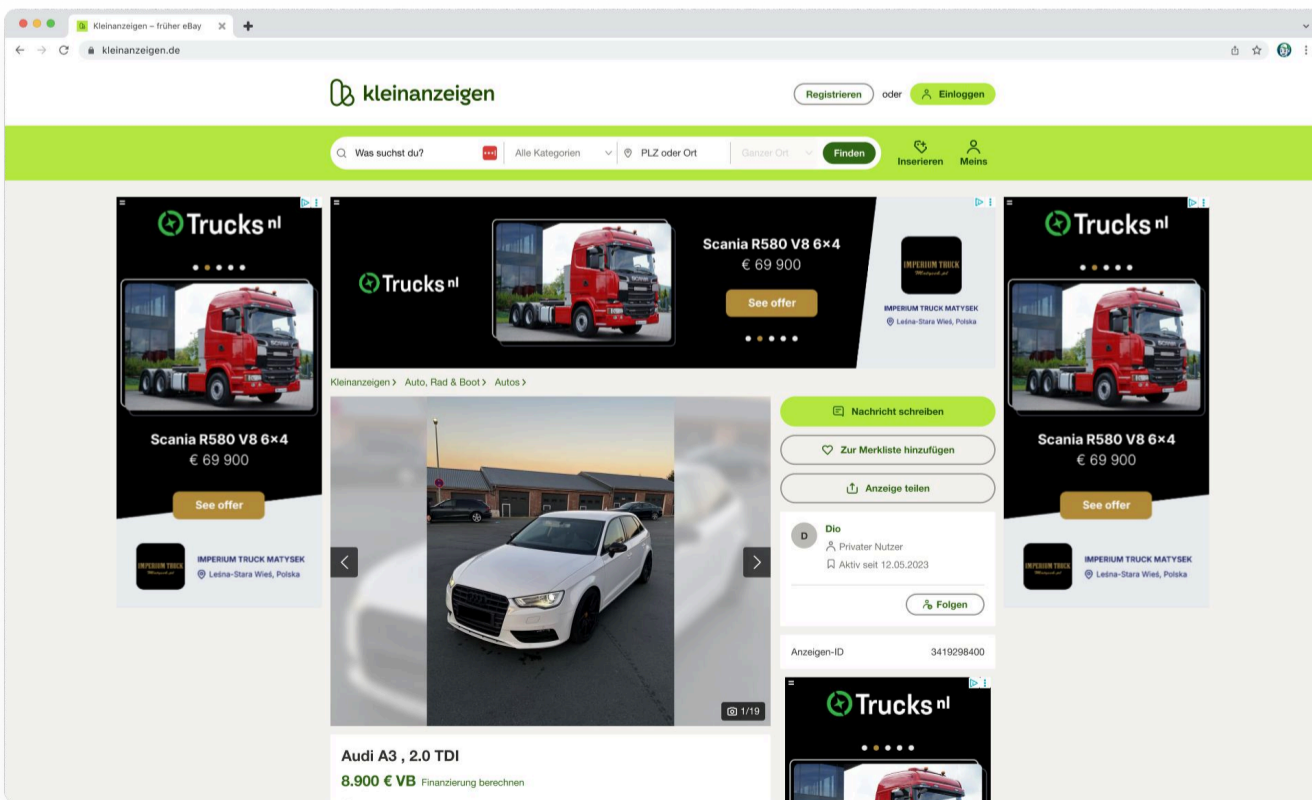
Kleinanzeigen – früher eBay

kleinanzeigen.de

kleinanzeigen

Registrieren oder Einloggen

Was suchst du? Alle Kategorien PLZ oder Ort Ganzer Ort Finden

Inserieren Meins

Trucks nl

Scania R580 V8 6×4
€ 69 900
See offer

IMPERIUM TRUCK MATYSEK
Leśna-Stara Wieś, Polska

Trucks nl

Scania R580 V8 6×4
€ 69 900
See offer

IMPERIUM TRUCK MATYSEK
Leśna-Stara Wieś, Polska

Trucks nl

Scania R580 V8 6×4
€ 69 900
See offer

IMPERIUM TRUCK MATYSEK
Leśna-Stara Wieś, Polska

Kleinanzeigen > Auto, Rad & Boot > Autos >

1/19

Nachricht schreiben

Zur Merkliste hinzufügen

Anzeige teilen

D
Dio
Privater Nutzer
Aktiv seit 12.05.2023

Folgen

Anzeigen-ID 3419298400

Trucks nl

Audi A3 , 2.0 TDI
8.900 € VB Finanzierung berechnen